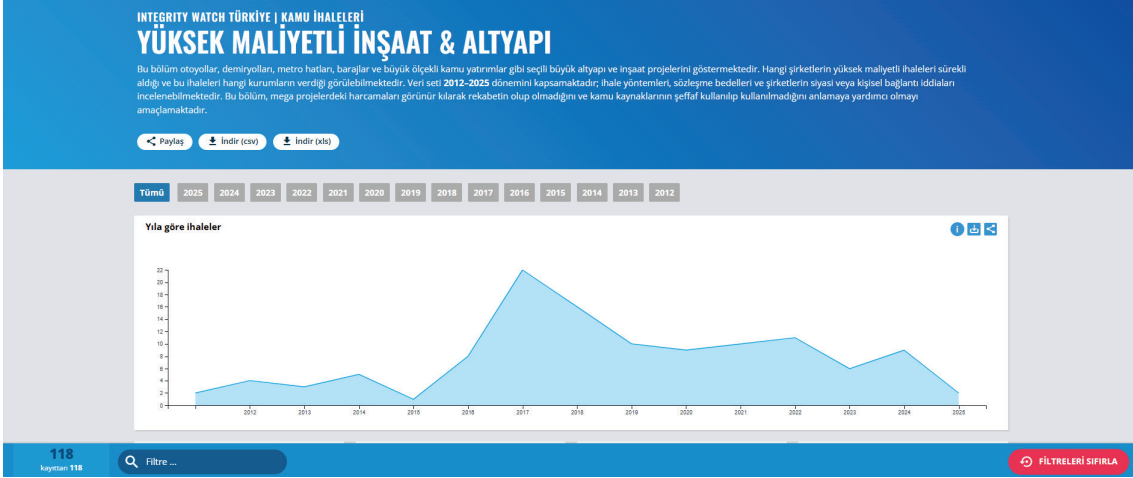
INTEGRITY WATCH TÜRKİYE | KAMU İHALELERİ
YÜKSEK MALİYETLİ İNŞAAT & ALTYAPI

Bu bölüm otoyollar, demiryolları, metro hatları, barajlar ve büyük ölçekli kamu yatırımlar gibi seçili büyük altyapı ve inşaat projelerini göstermektedir. Hangi şirketlerin yüksek maliyetli ihaleleri sürekli aldığı ve bu ihaleleri hangi kurumların verdiği görülebilmektedir. Veri seti **2012–2025** dönemini kapsamaktadır; ihale yöntemleri, sözleşme bedelleri ve şirketlerin siyasi veya kişisel bağlantı iddiaları incelenebilmektedir. Bu bölüm, mega projelerdeki harcamaları görünür kılarak rekabetin olup olmadığını ve kamu kaynaklarının şeffaf kullanılıp kullanılmadığını anlamaya yardımcı olmayı amaçlamaktadır.

Paylaş | İndir (csv) | İndir (xls)

Tümü | 2025 | 2024 | 2023 | 2022 | 2021 | 2020 | 2019 | 2018 | 2017 | 2016 | 2015 | 2014 | 2013 | 2012

Yıla göre ihaleler

22
20
18
16
14
12
10
8
6
4
2
0

2012 2013 2014 2015 2016 2017 2018 2019 2020 2021 2022 2023 2024 2025

118
kayıttan 118

Filtre ...

FİLTRELERİ SIFIRLA